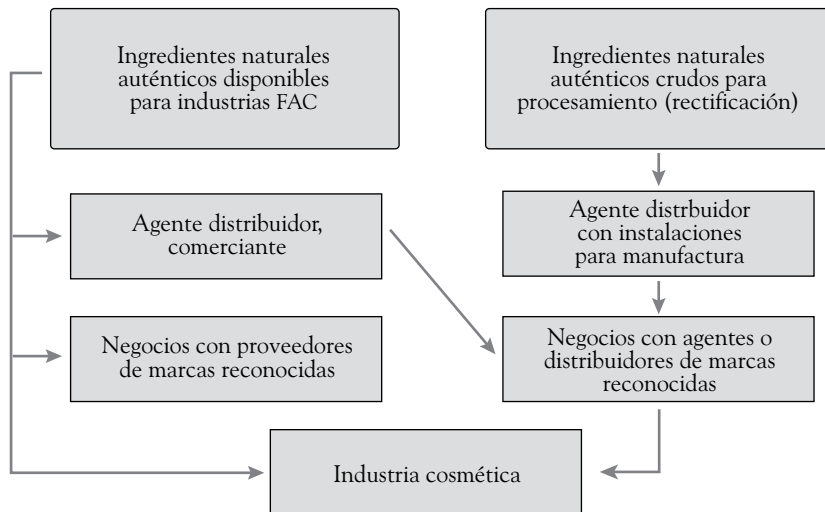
Ingredientes naturales auténticos disponibles para industrias FAC

Ingredientes naturales auténticos crudos para procesamiento (rectificación)

Agente distribuidor, comerciante

Agente distrbuidor con instalaciones para manufactura

Negocios con proveedores de marcas reconocidas

Negocios con agentes o distribuidores de marcas reconocidas

Industria cosmética